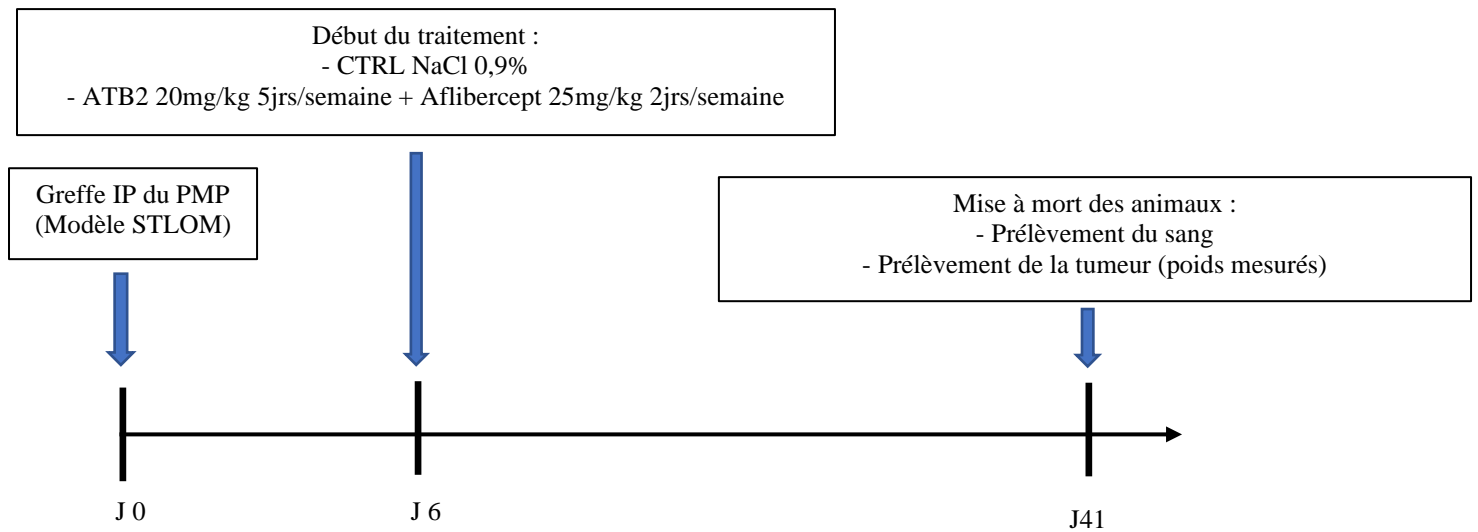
Début du traitement :
- CTRL NaCl 0,9%
- ATB2 20mg/kg 5jrs/semaine + Aflibercept 25mg/kg 2jrs/semaine

Greffe IP du PMP
(Modèle STLOM)

Mise à mort des animaux :
- Prélèvement du sang
- Prélèvement de la tumeur (poids mesurés)

J 0

J 6

J41